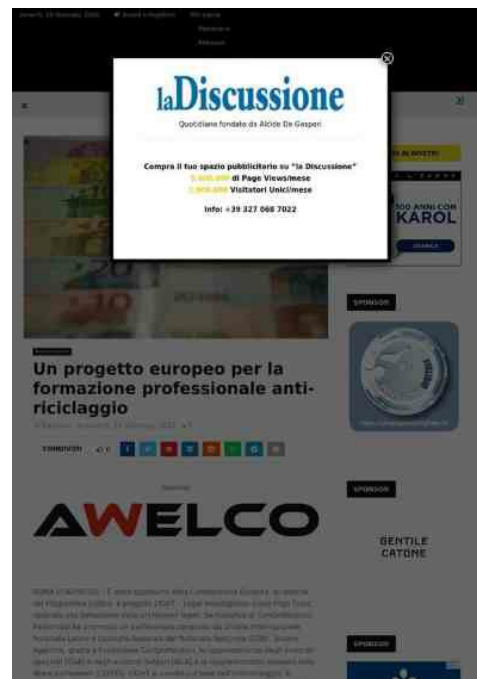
laDiscussione

Quotidiano fondato da Alcide De Gasperi

Compra il tuo spazio pubblicitario su "la Discussione"
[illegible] di Page Views/mese
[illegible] Visitatori Unici/mese

Info: +39 327 068 7022

Un progetto europeo per la formazione professionale anti-riciclaggio

CONDIVIDI

AWELCO

SPONSOR

SPONSOR

GENTILE CATONE

SPONSOR

KAROL

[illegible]